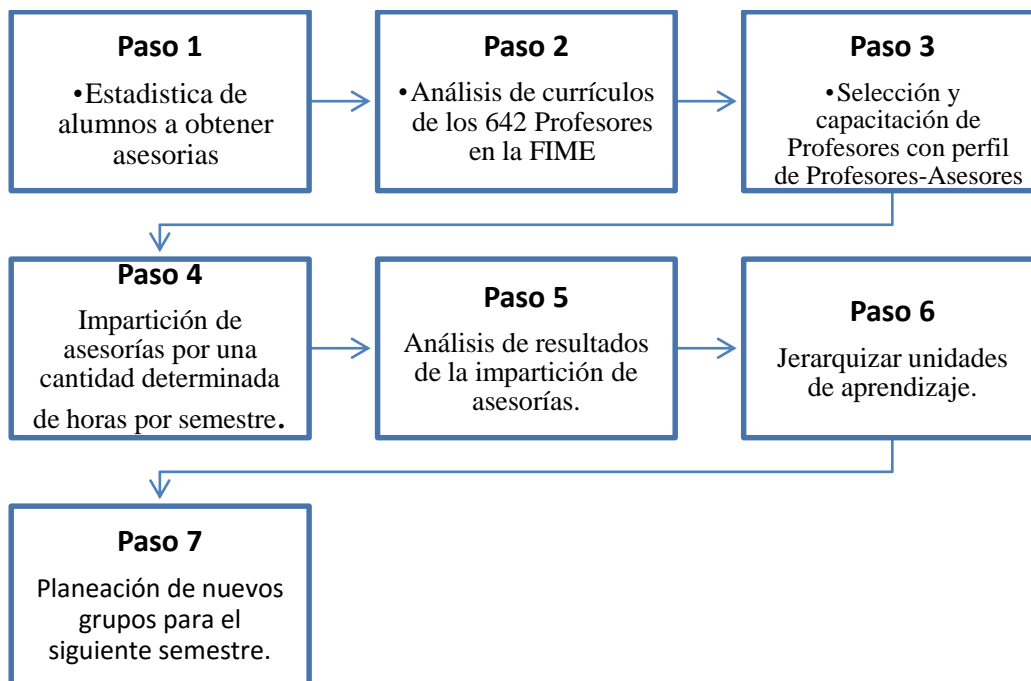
Paso 1
•Estadistica de alumnos a obtener asesorias

Paso 2
•Análisis de currículos de los 642 Profesores en la FIME

Paso 3
•Selección y capacitación de Profesores con perfil de Profesores-Asesores

Paso 4
Impartición de asesorías por una cantidad determinada de horas por semestre.

Paso 5
Análisis de resultados de la impartición de asesorías.

Paso 6
Jerarquizar unidades de aprendizaje.

Paso 7
Planeación de nuevos grupos para el siguiente semestre.